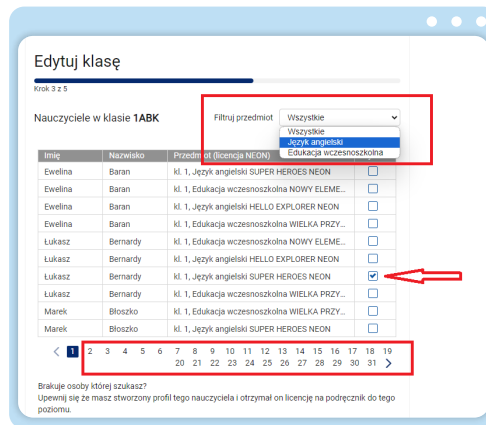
Edytuj klasę

Krok 3 z 5

Nauczyciele w klasie 1ABK

Filtruj przedmiot Wszystkie

Wszystkie
Język angielski
Edukacja wczesnoszkolna

| Imię | Nazwisko | Przedmiot (licencja NEON) | |
|---|---|---|---|
| Ewelina | Baran | kl. 1, Język angielski SUPER HEROES NEON | |
| Ewelina | Baran | kl. 1, Edukacja wczesnoszkolna NOWY ELEME... | |
| Ewelina | Baran | kl. 1, Język angielski HELLO EXPLORER NEON | |
| Ewelina | Baran | kl. 1, Edukacja wczesnoszkolna WIELKA PRZY... | |
| Łukasz | Bernardy | kl. 1, Edukacja wczesnoszkolna NOWY ELEME... | |
| Łukasz | Bernardy | kl. 1, Język angielski HELLO EXPLORER NEON | |
| Łukasz | Bernardy | kl. 1, Język angielski SUPER HEROES NEON | ✓ |
| Łukasz | Bernardy | kl. 1, Edukacja wczesnoszkolna WIELKA PRZY... | |
| Marek | Błoszko | kl. 1, Edukacja wczesnoszkolna WIELKA PRZY... | |
| Marek | Błoszko | kl. 1, Język angielski SUPER HEROES NEON | |

< 1 2 3 4 5 6 7 8 9 10 11 12 13 14 15 16 17 18 19 20 21 22 23 24 25 26 27 28 29 30 31 >

Brakuje osoby której szukasz?
Upewnij się że masz stworzony profil tego nauczyciela i otrzymał on licencję na podręcznik do tego poziomu.